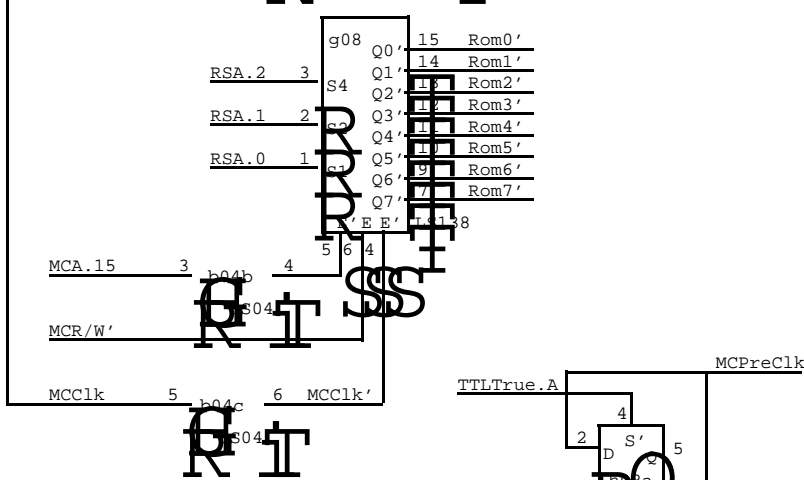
g08
Q0'
15
Rom0'
Q1'
14
Rom1'
RSA.2
3
S4
Q2'
13
Rom2'
RSA.1
2
S2
Q3'
12
Rom3'
Q4'
11
Rom4'
RSA.0
1
S1
Q5'
10
Rom5'
Q6'
9
Rom6'
Q7'
7
Rom7'
E'
E'
LS138
5
6
4
MCA.15
3
b04b
4
S04
MCR/W'
MCPreClk
MCClk
5
b04c
6
MCClk'
TTLTrue.A
S04
4
2
S'
D
Q
5